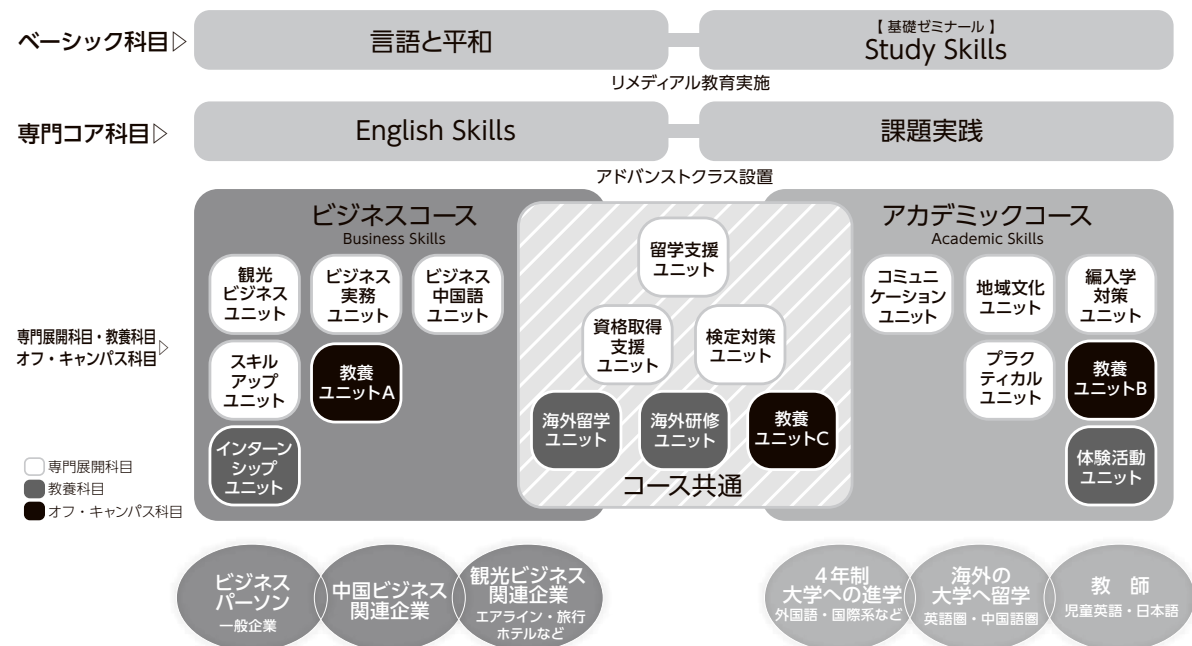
ベーシック科目▷

言語と平和

【基礎ゼミナール】
Study Skills

リメディアル教育実施

専門コア科目▷

English Skills

課題実践

アドバンストクラス設置

ビジネスコース
Business Skills

観光ビジネスユニット

ビジネス実務ユニット

ビジネス中国語ユニット

スキルアップユニット

教養ユニットA

インターンシップユニット

留学支援ユニット

資格取得支援ユニット

検定対策ユニット

海外留学ユニット

海外研修ユニット

教養ユニットC

コース共通

アカデミックコース
Academic Skills

コミュニケーションユニット

地域文化ユニット

編入学対策ユニット

プラクティカルユニット

教養ユニットB

体験活動ユニット

専門展開科目・教養科目
オフ・キャンパス科目▷

専門展開科目
教養科目
オフ・キャンパス科目

ビジネスパーソン
一般企業

中国ビジネス関連企業

観光ビジネス関連企業
エアライン・旅行ホテルなど

4年制大学への進学
外国語・国際系など

海外の大学へ留学
英語圏・中国語圏

教師
児童英語・日本語